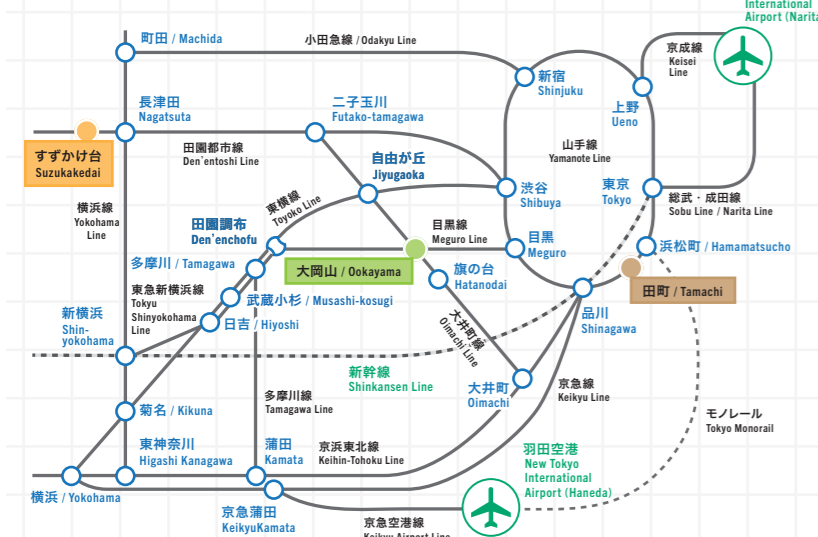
International Airport (Narita)

町田 / Machida
小田急線 / Odakyu Line
京成線 Keisei Line
新宿 Shinjuku
上野 Ueno
長津田 Nagatsuta
二子玉川 Futako-tamagawa
田園都市線 Den'entoshi Line
山手線 Yamanote Line
すずかけ台 Suzukakedai
自由が丘 Jiyugaoka
渋谷 Shibuya
東京 Tokyo
総武・成田線 Sobu Line / Narita Line
横浜線 Yokohama Line
東横線 Toyoko Line
田園調布 Den'enchofu
目黒線 Meguro Line
目黒 Meguro
浜松町 / Hamamatsucho
多摩川 / Tamagawa
大岡山 / Ookayama
旗の台 Hatanodai
田町 / Tamachi
東急新横浜線 Tokyu Shinyokohama Line
武蔵小杉 / Musashi-kosugi
品川 Shinagawa
新横浜 Shin-yokohama
日吉 / Hiyoshi
大井町線 Oimachi Line
新幹線 Shinkansen Line
大井町 Oimachi
京急線 Keikyu Line
多摩川線 Tamagawa Line
モノレール Tokyo Monorail
菊名 / Kikuna
東神奈川 Higashi Kanagawa
蒲田 Kamata
京浜東北線 Keihin-Tohoku Line
羽田空港 New Tokyo International Airport (Haneda)
横浜 / Yokohama
京急蒲田 KeikyuKamata
京急空港線 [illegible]